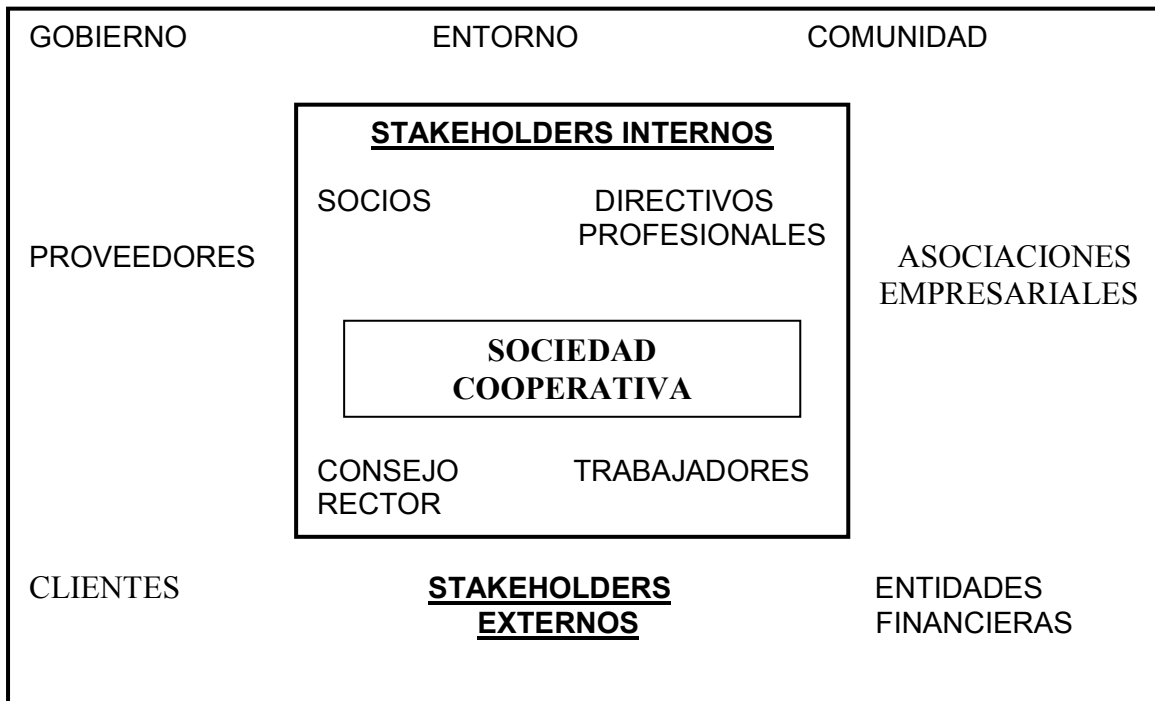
GOBIERNO ENTORNO COMUNIDAD

STAKEHOLDERS INTERNOS

SOCIOS DIRECTIVOS PROFESIONALES

PROVEEDORES

ASOCIACIONES EMPRESARIALES

SOCIEDAD COOPERATIVA

CONSEJO RECTOR TRABAJADORES

CLIENTES

STAKEHOLDERS EXTERNOS

ENTIDADES FINANCIERAS